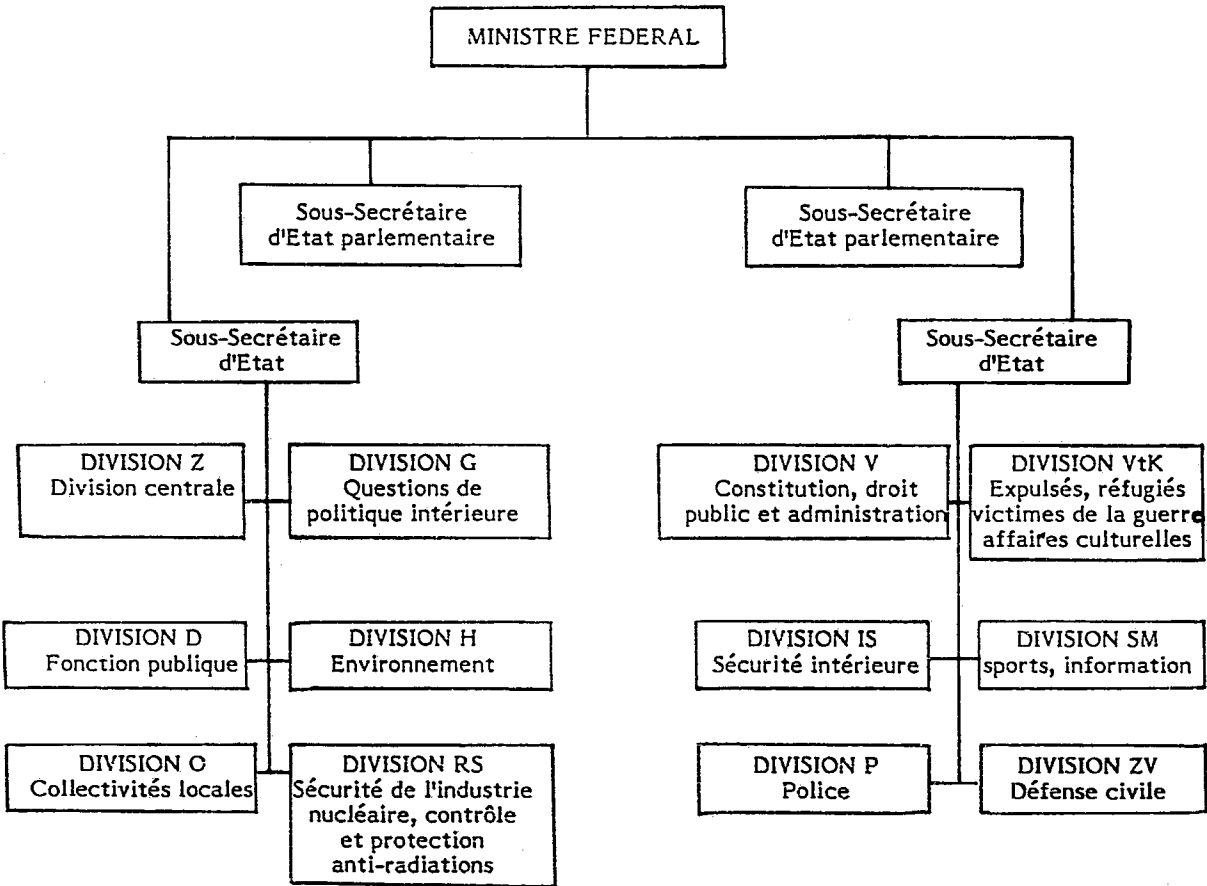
MINISTRE FEDERAL

Sous-Secrétaire d'Etat parlementaire

Sous-Secrétaire d'Etat parlementaire

Sous-Secrétaire d'Etat

Sous-Secrétaire d'Etat

DIVISION Z
Division centrale

DIVISION G
Questions de politique intérieure

DIVISION D
Fonction publique

DIVISION H
Environnement

DIVISION O
Collectivités locales

DIVISION RS
Sécurité de l'industrie nucléaire, contrôle et protection anti-radiations

DIVISION V
Constitution, droit public et administration

DIVISION VtK
Expulsés, réfugiés victimes de la guerre affaires culturelles

DIVISION IS
Sécurité intérieure

DIVISION SM
sports, information

DIVISION P
Police

DIVISION ZV
Défense civile